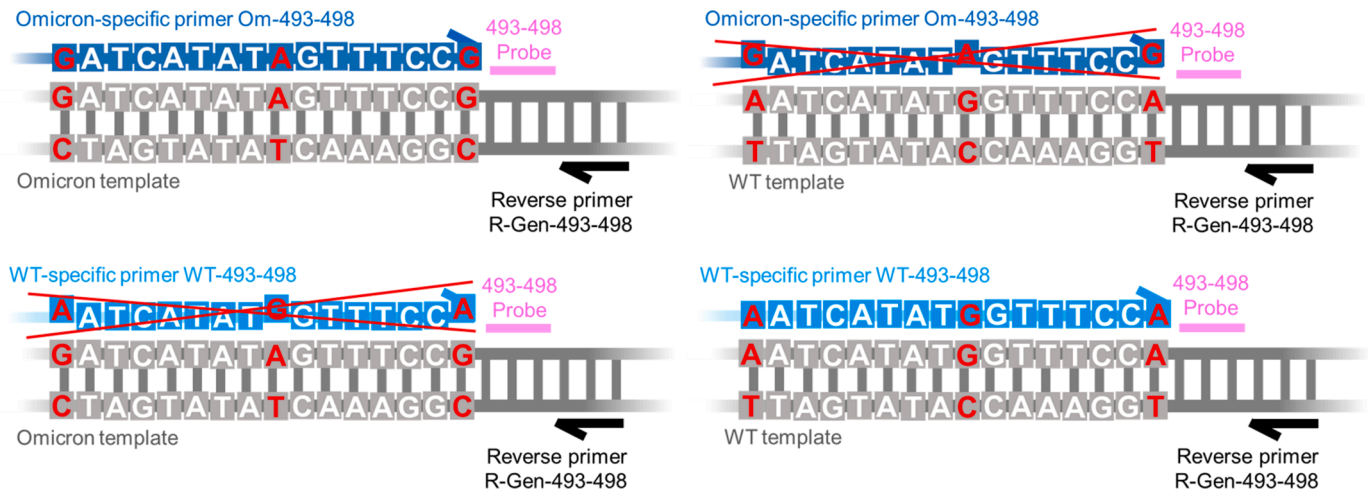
Omicron-specific primer Om-493-498

GATCATATAGTTTCCG

493-498
Probe

GATCATATAGTTTCCG

CTAGTATATCAAAGGC

Omicron template

Reverse primer
R-Gen-493-498

Omicron-specific primer Om-493-498

GATCATATAGTTTCCG

493-498
Probe

AATCATATGGTTTCCA

TTAGTATACCAAAGGT

WT template

Reverse primer
R-Gen-493-498

WT-specific primer WT-493-498

AATCATATGGTTTCCA

493-498
Probe

GATCATATAGTTTCCG

CTAGTATATCAAAGGC

Omicron template

Reverse primer
R-Gen-493-498

WT-specific primer WT-493-498

AATCATATGGTTTCCA

493-498
Probe

AATCATATGGTTTCCA

TTAGTATACCAAAGGT

WT template

Reverse primer
R-Gen-493-498